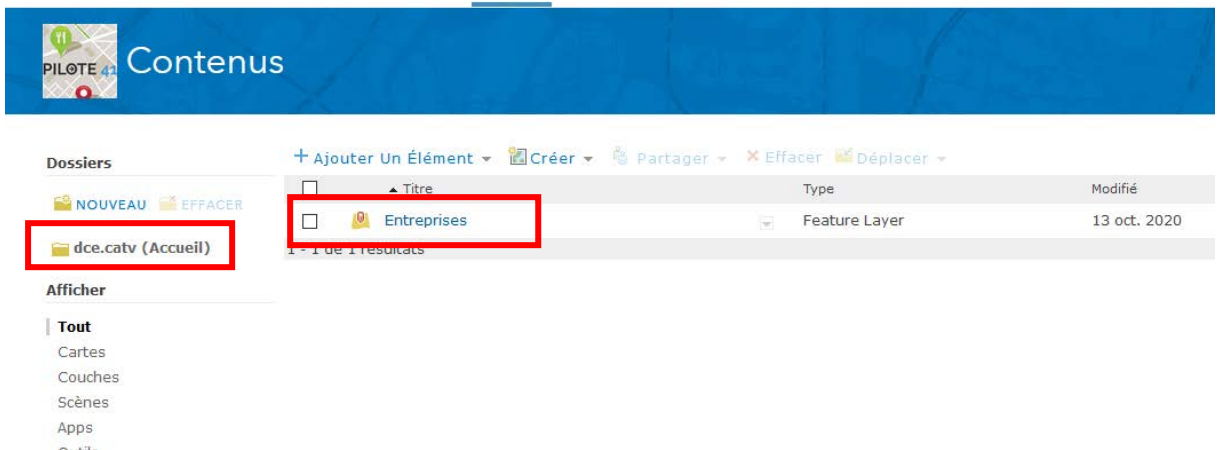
PILOTE 41 Contenus

Dossiers

NOUVEAU EFFACER

dce.catv (Accueil)

Afficher

Tout
Cartes
Couches
Scènes
Apps

+ Ajouter Un Élément Créer Partager Effacer Déplacer

| | Titre | Type | Modifié |
|---|---|---|---|
| | Entreprises | Feature Layer | 13 oct. 2020 |

1 - 1 de 1 résultats